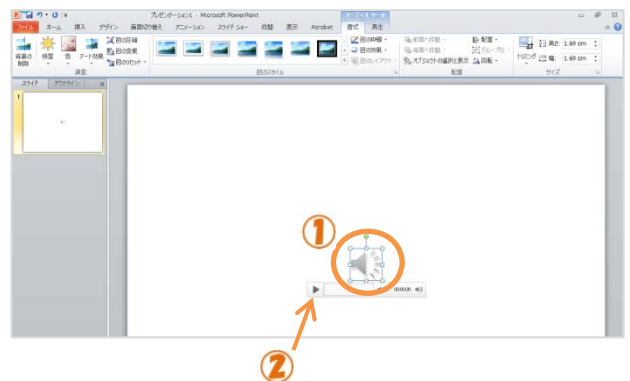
プレゼンテーション1 - Microsoft PowerPoint

ファイル ホーム 挿入 デザイン 画面切り替え アニメーション スライドショー 校閲 表示 Acrobat 書式 再生

背景の削除 修整 色 アート効果 図の圧縮 図の変更 図のリセット
調整
図の枠線 図の効果 図のレイアウト
図のスタイル
前面へ移動 背面へ移動 オブジェクトの選択と表示 配置 グループ化 回転
配置
トリミング 高さ: 1.69 cm 幅: 1.69 cm
サイズ

スライド アウトライン

1

①

00:00.00

②